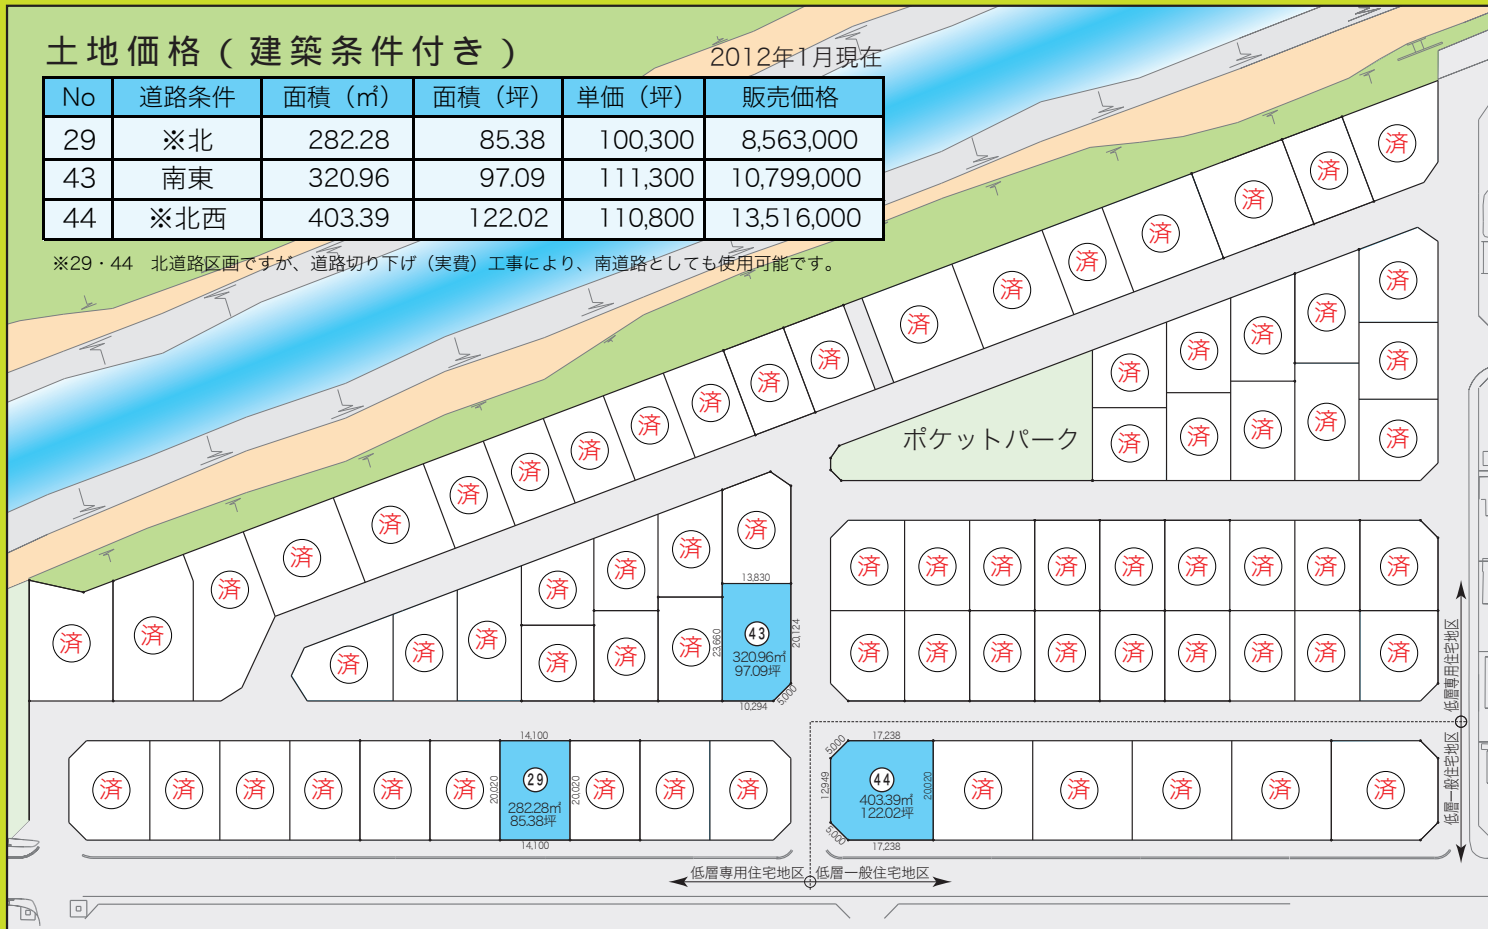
土地価格（建築条件付き）

2012年1月現在

| No | 道路条件 | 面積（㎡） | 面積（坪） | 単価（坪） | 販売価格 |
|---|---|---|---|---|---|
| 29 | ※北 | 282.28 | 85.38 | 100,300 | 8,563,000 |
| 43 | 南東 | 320.96 | 97.09 | 111,300 | 10,799,000 |
| 44 | ※北西 | 403.39 | 122.02 | 110,800 | 13,516,000 |

※29・44　北道路区画ですが、道路切り下げ（実費）工事により、南道路としても使用可能です。

済 済 済 済 済 済 済 済 済 済 済 済 済 済 済 済 済 済 済 済 済 済 済 済

ポケットパーク

13,830
43
320.96㎡
97.09坪
23,660
20,124
10,294
5,000

14,100
29
282.28㎡
85.38坪
20,020
20,020
14,100

17,238
44
403.39㎡
122.02坪
5,000
12,949
20,020
5,000
17,238

低層専用住宅地区
低層一般住宅地区
低層専用住宅地区
低層一般住宅地区